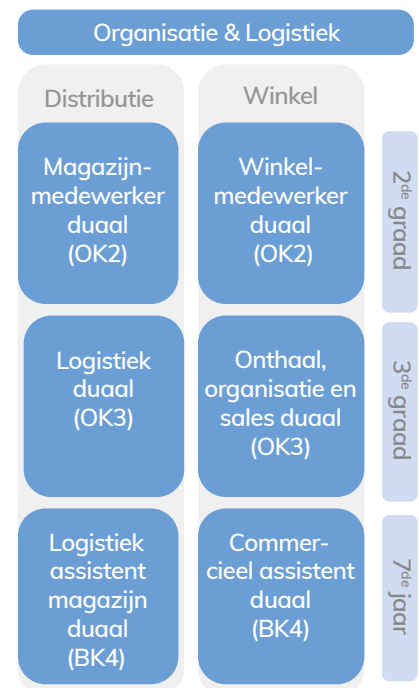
Organisatie & Logistiek

Distributie

Magazijnmedewerker duaal (OK2)

Logistiek duaal (OK3)

Logistiek assistent magazijn duaal (BK4)

Winkel

Winkelmedewerker duaal (OK2)

Onthaal, organisatie en sales duaal (OK3)

Commercieel assistent duaal (BK4)

2$^{de}$ graad

3$^{de}$ graad

7$^{de}$ jaar